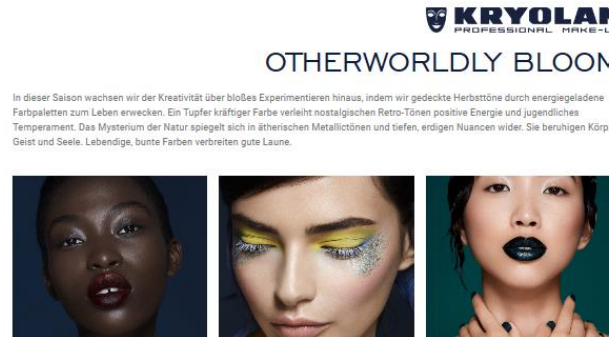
KRYOLAN
PROFESSIONAL MAKE-U

OTHERWORLDLY BLOOM

In dieser Saison wachsen wir der Kreativität über bloßes Experimentieren hinaus, indem wir gedeckte Herbsttöne durch energiegeladene Farbpaletten zum Leben erwecken. Ein Tupfer kräftiger Farbe verleiht nostalgischen Retro-Tönen positive Energie und jugendliches Temperament. Das Mysterium der Natur spiegelt sich in ätherischen Metallictönen und tiefen, erdigen Nuancen wider. Sie beruhigen Körp Geist und Seele. Lebendige, bunte Farben verbreiten gute Laune.